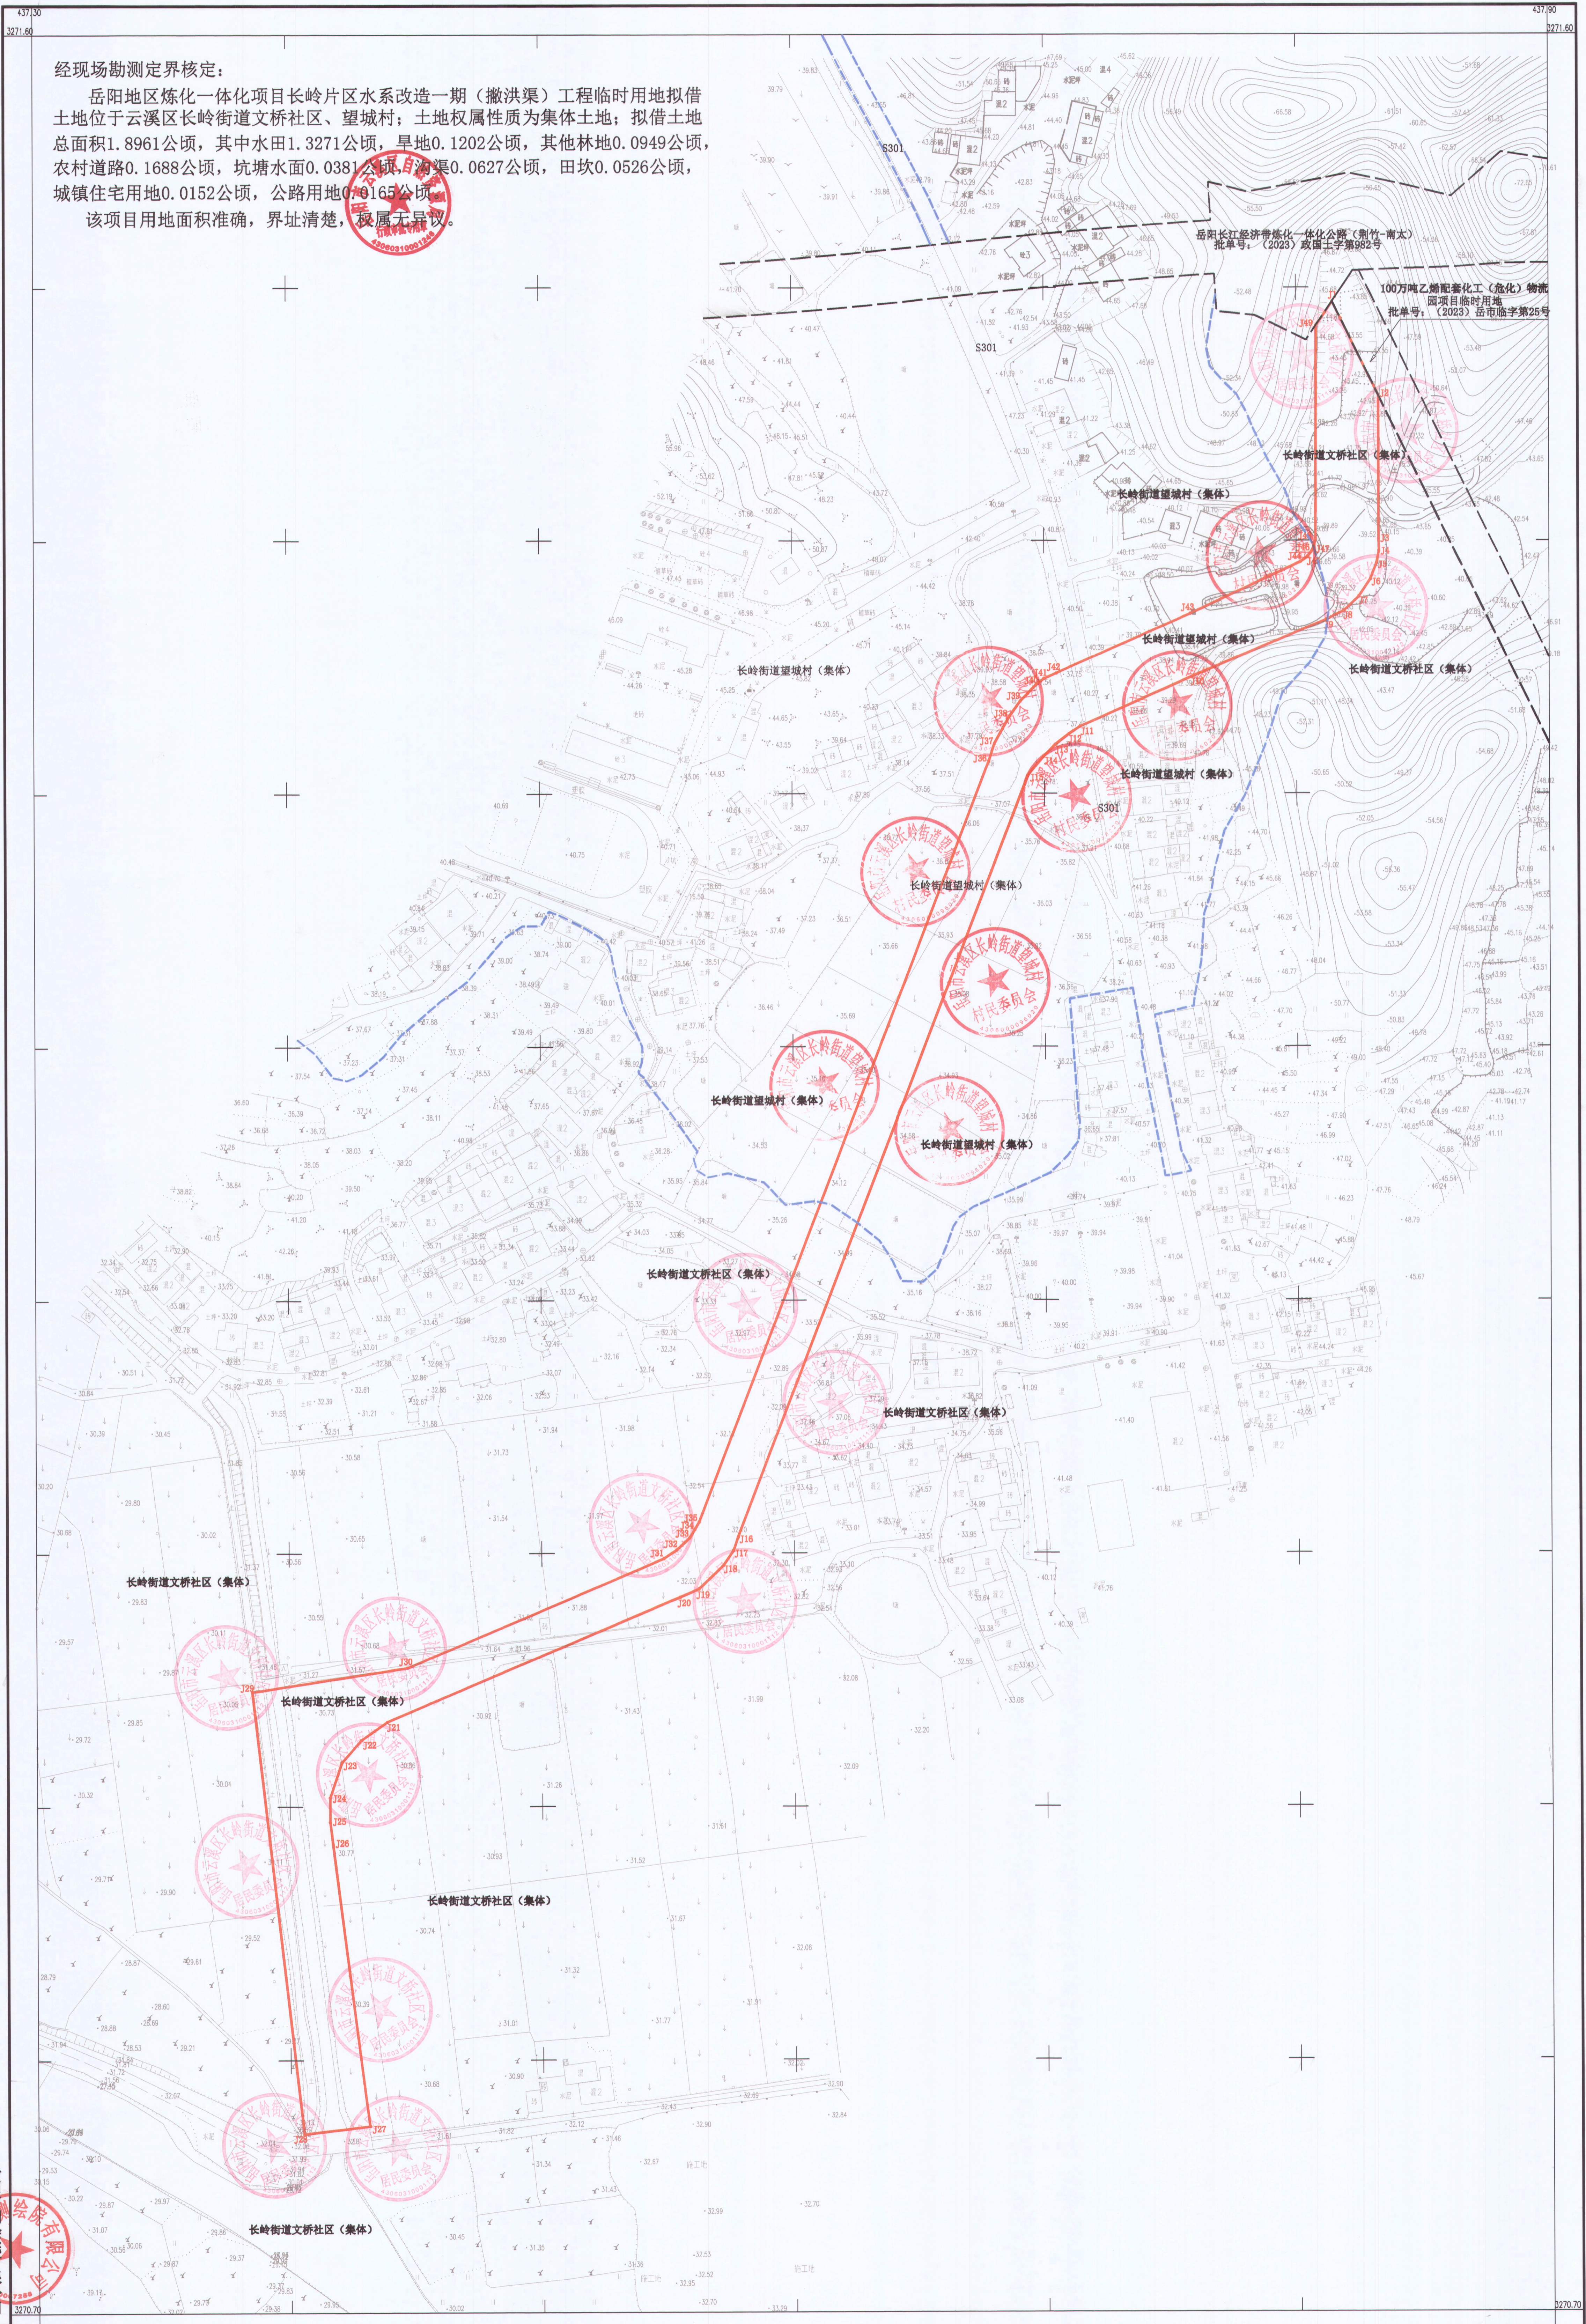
经现场勘测定界核定：

岳阳地区炼化一体化项目长岭片区水系改造一期（撇洪渠）工程临时用地拟借土地位于云溪区长岭街道文桥社区、望城村；土地权属性质为集体土地；拟借土地总面积1.8961公顷，其中水田1.3271公顷，旱地0.1202公顷，其他林地0.0949公顷，农村道路0.1688公顷，坑塘水面0.0381公顷，沟渠0.0627公顷，田坎0.0526公顷，城镇住宅用地0.0152公顷，公路用地0.0165公顷。

该项目用地面积准确，界址清楚，权属无异议。

S301

S301

S301

岳阳长江经济带炼化一体化公路（荆竹-南太）
批单号：（2023）政国土字第982号

100万吨乙烯配套化工（危化）物流园项目临时用地
批单号：（2023）岳市临字第25号

长岭街道文桥社区（集体）

长岭街道望城村（集体）

长岭街道望城村（集体）

长岭街道望城村（集体）

长岭街道文桥社区（集体）

长岭街道望城村（集体）

长岭街道望城村（集体）

长岭街道望城村（集体）

长岭街道望城村（集体）

长岭街道望城村（集体）

长岭街道文桥社区（集体）

长岭街道文桥社区（集体）

长岭街道文桥社区（集体）

长岭街道文桥社区（集体）

长岭街道文桥社区（集体）

长岭街道文桥社区（集体）

3271.60

3270.70

437.90